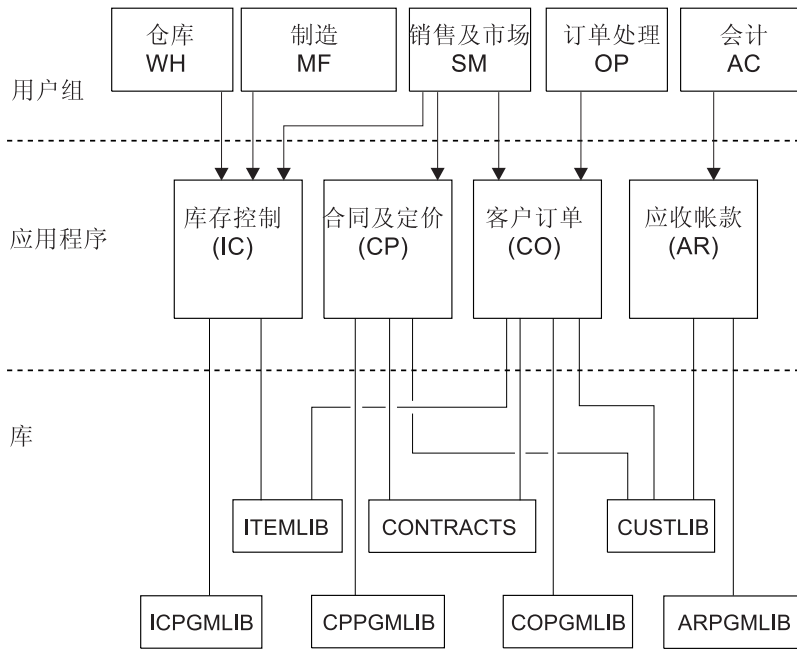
仓库
WH

制造
MF

销售及市场
SM

订单处理
OP

会计
AC

用户组

应用程序

库存控制
(IC)

合同及定价
(CP)

客户订单
(CO)

应收帐款
(AR)

库

ITEMLIB

CONTRACTS

CUSTLIB

ICPGMLIB

CPPGMLIB

COPGMLIB

ARPGMLIB